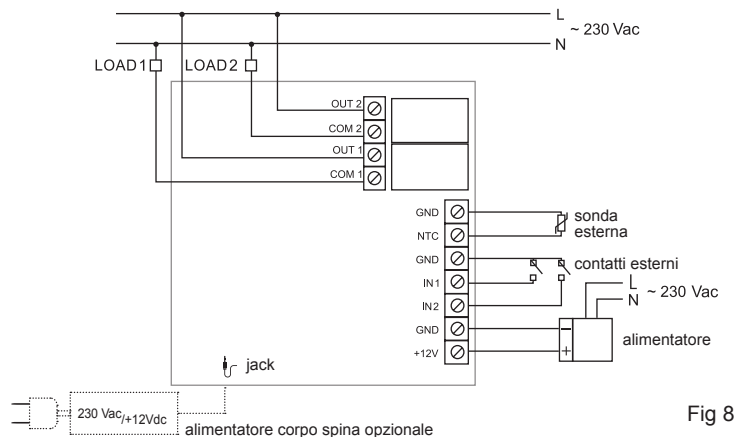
L
~ 230 Vac
N
LOAD 1
LOAD 2
OUT 2
COM 2
OUT 1
COM 1
GND
NTC
GND
IN 1
IN 2
GND
+12V
sonda esterna
contatti esterni
L
N
~ 230 Vac
−
+
alimentatore
jack
230 Vac/+12Vdc
alimentatore corpo spina opzionale
Fig 8